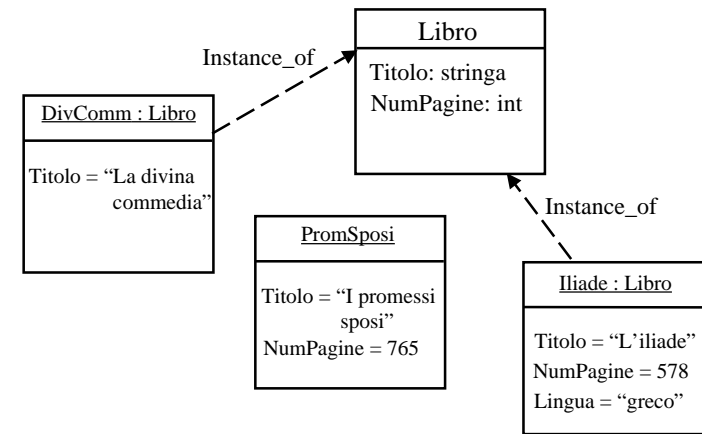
Libro

Titolo: stringa
NumPagine: int

Instance_of

DivComm : Libro

Titolo = "La divina commedia"

PromSposi

Titolo = "I promessi sposi"
NumPagine = 765

Instance_of

Iliade : Libro

Titolo = "L'iliade"
NumPagine = 578
Lingua = "greco"